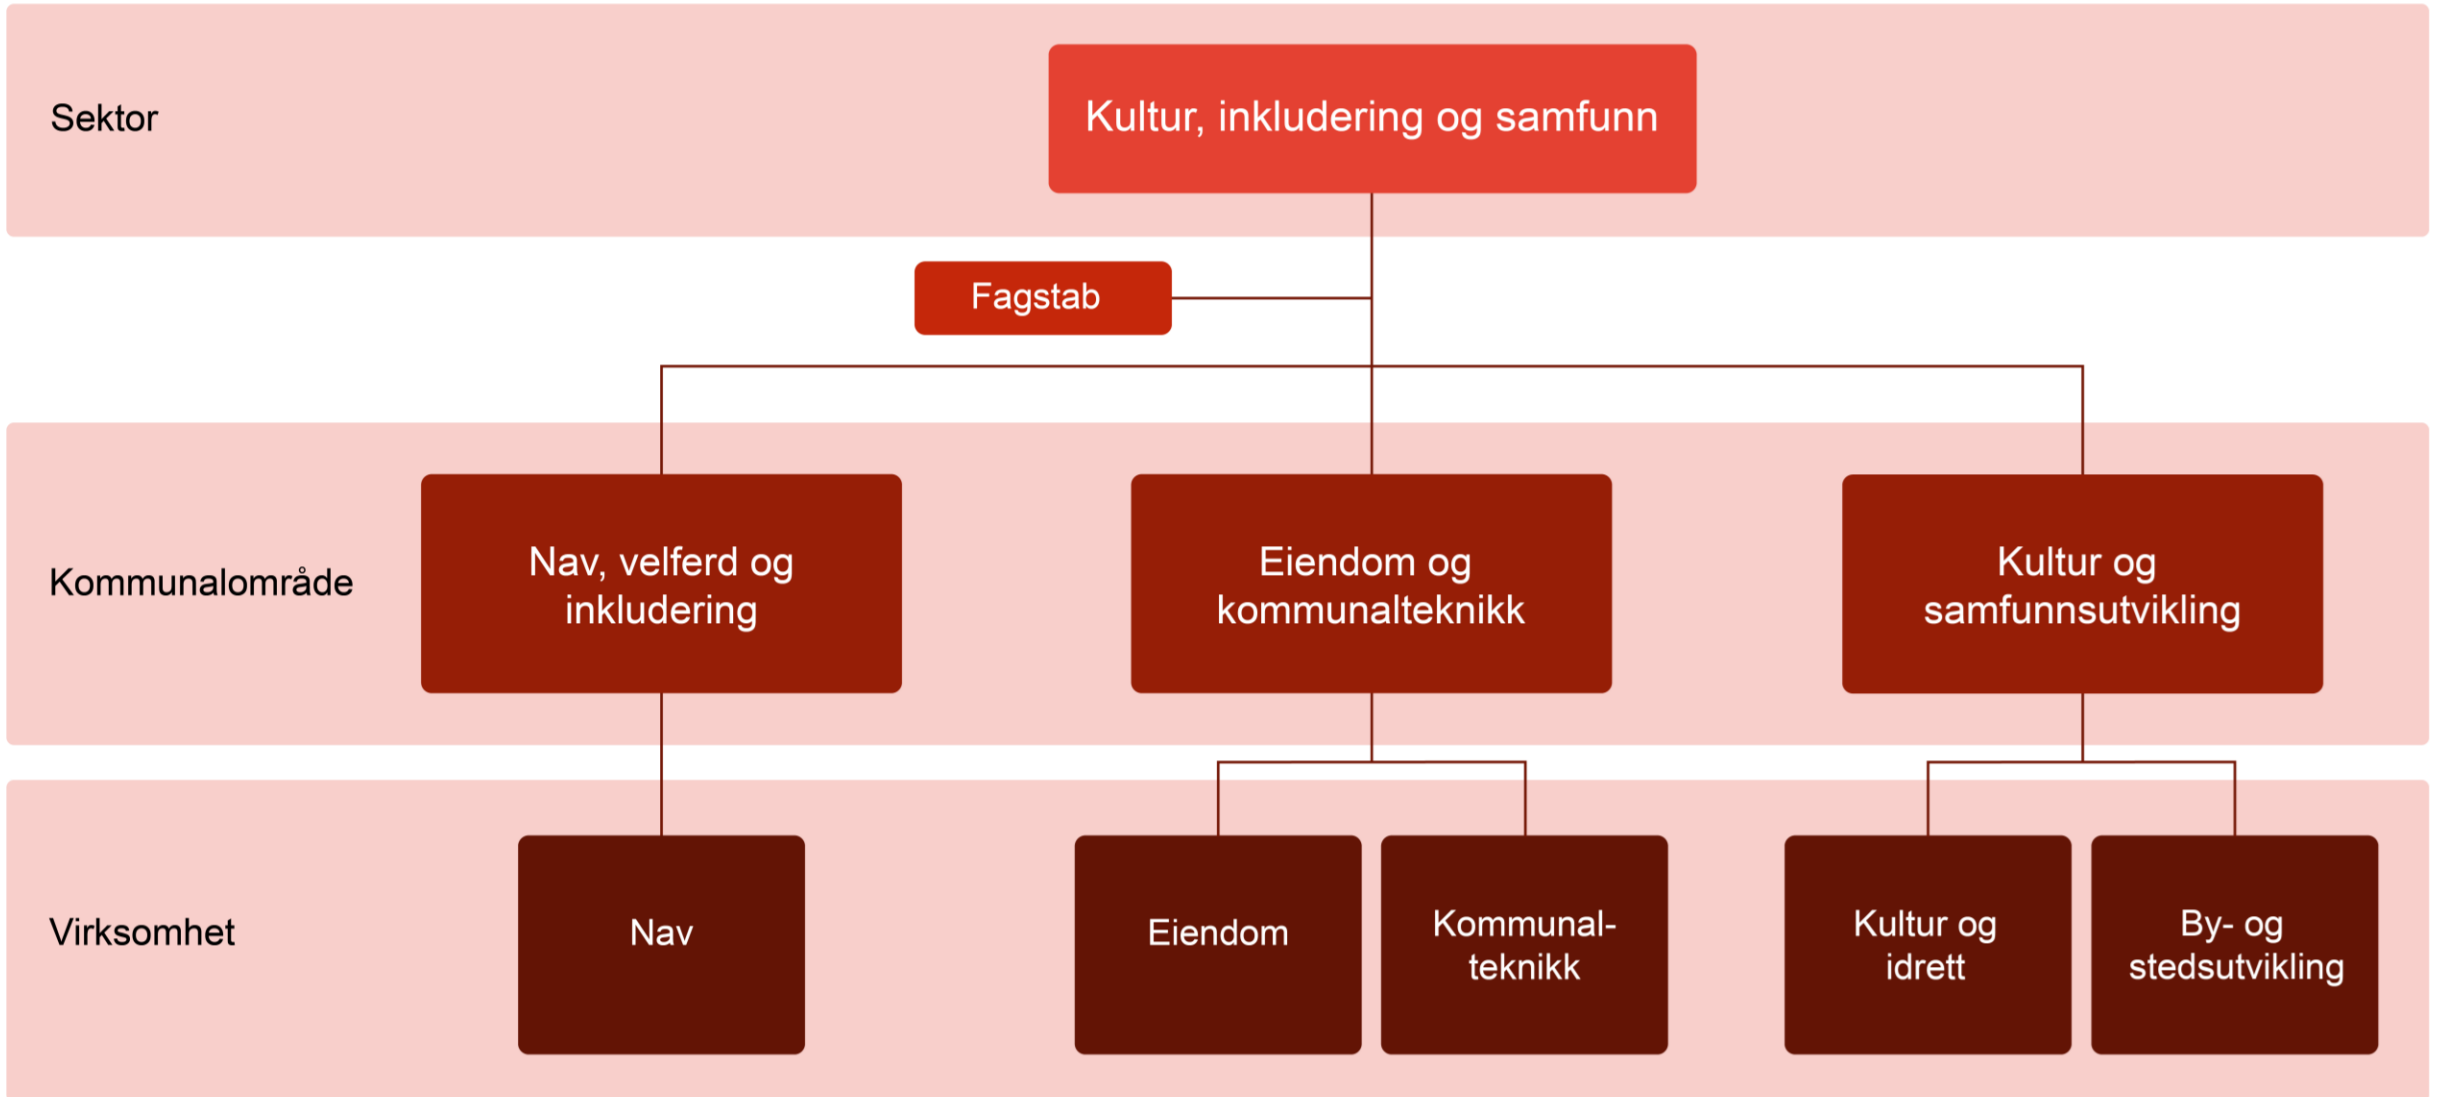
Sektor

Kultur, inkludering og samfunn

Fagstab

Kommunalområde

Nav, velferd og inkludering

Eiendom og kommunalteknikk

Kultur og samfunnsutvikling

Virksomhet

Nav

Eiendom

Kommunal-teknikk

Kultur og idrett

By- og stedsutvikling